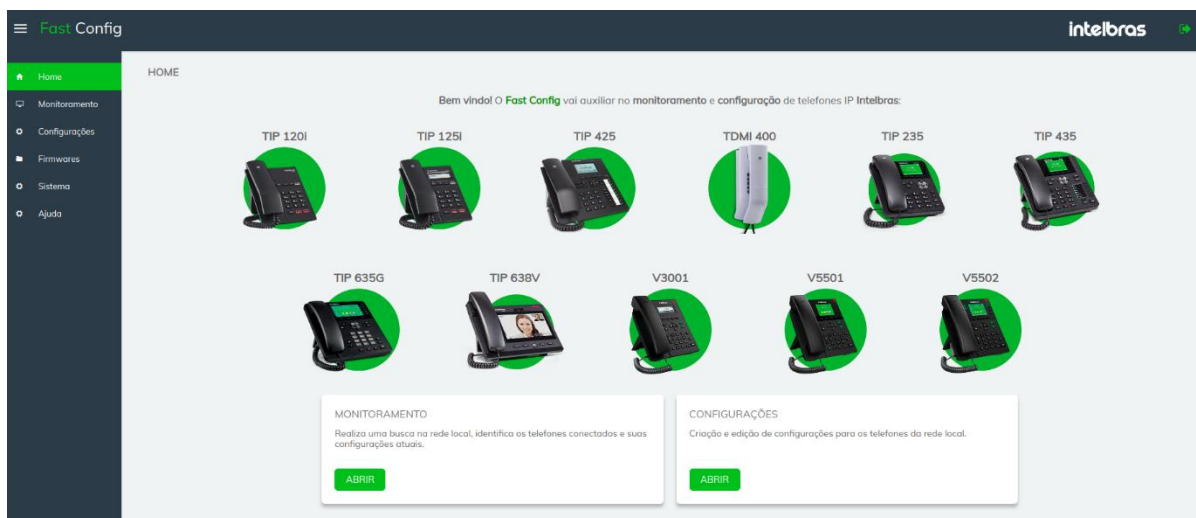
Fast Config

intelbras

Home
Monitoramento
Configurações
Firmwares
Sistema
Ajuda

HOME

Bem vindo! O Fast Config vai auxiliar no monitoramento e configuração de telefones IP Intelbras:

TIP 120i
TIP 125i
TIP 425
TDMI 400
TIP 235
TIP 435
TIP 635G
TIP 638V
V3001
V5501
V5502

MONITORAMENTO

Realiza uma busca na rede local, identifica os telefones conectados e suas configurações atuais.

ABRIR

CONFIGURAÇÕES

Criação e edição de configurações para os telefones da rede local.

ABRIR